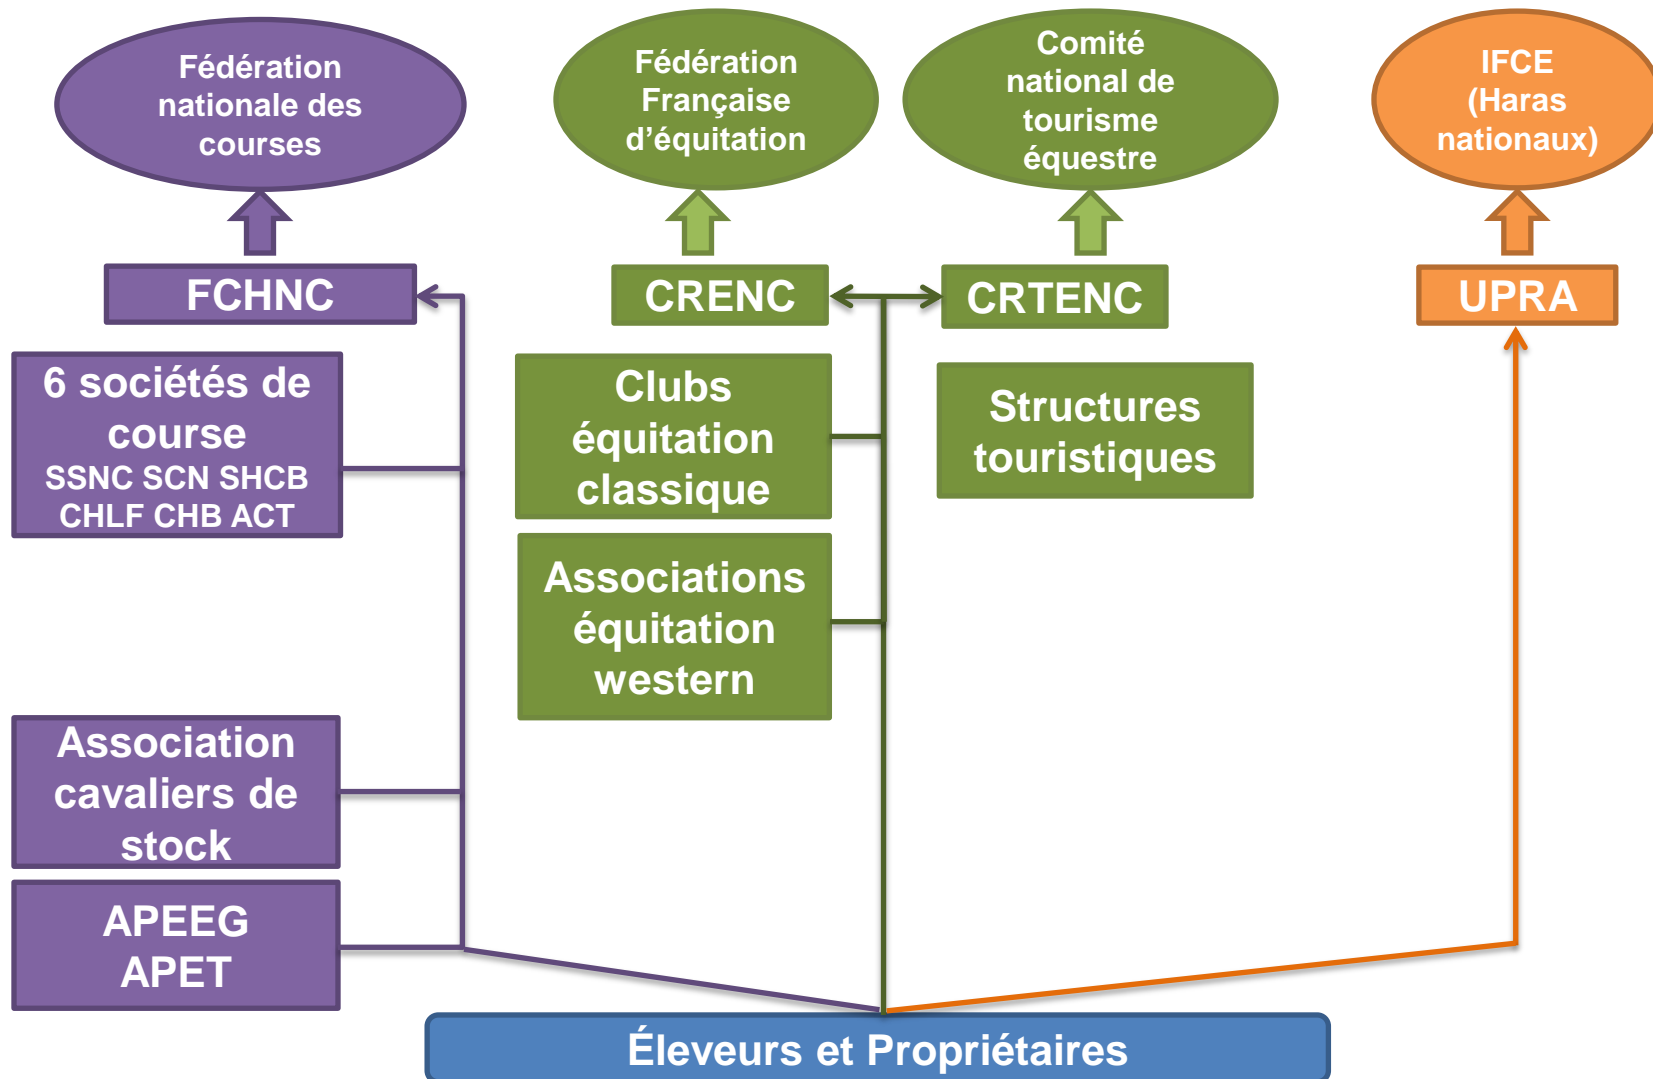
Fédération nationale des courses

Fédération Française d'équitation

Comité national de tourisme équestre

IFCE (Haras nationaux)

FCHNC

CRENC

CRTENC

UPRA

6 sociétés de course
SSNC SCN SHCB CHLF CHB ACT

Clubs équitation classique

Structures touristiques

Associations équitation western

Association cavaliers de stock

APEEG APET

Éleveurs et Propriétaires